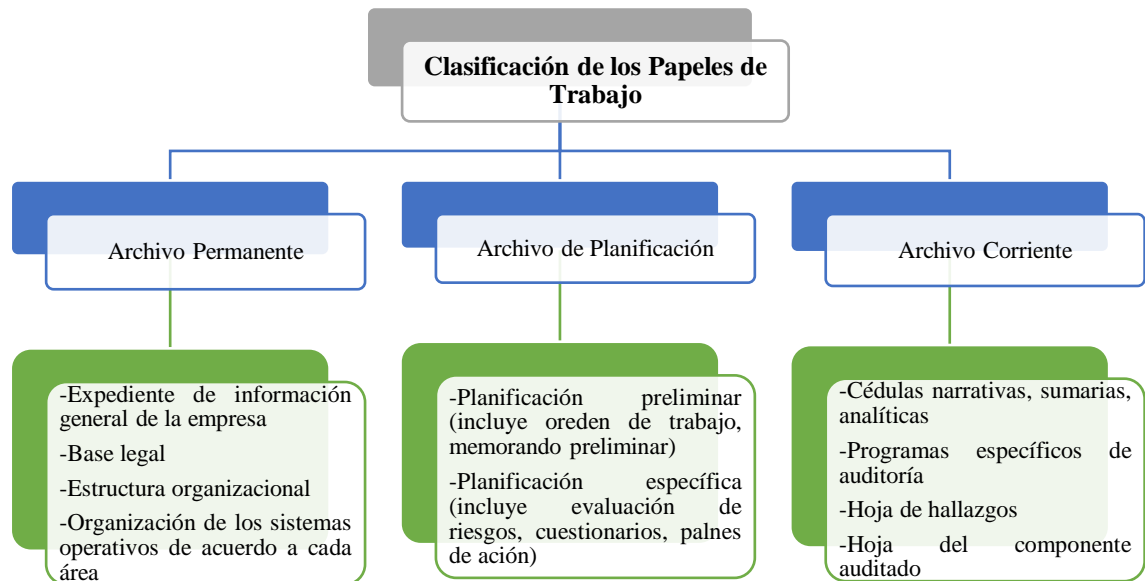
Clasificación de los Papeles de Trabajo

Archivo Permanente

-Expediente de información general de la empresa

-Base legal

-Estructura organizacional

-Organización de los sistemas operativos de acuerdo a cada área

Archivo de Planificación

-Planificación preliminar (incluye oreden de trabajo, memorando preliminar)

-Planificación específica (incluye evaluación de riesgos, cuestionarios, palnes de ación)

Archivo Corriente

-Cédulas narrativas, sumarias, analíticas

-Programas específicos de auditoría

-Hoja de hallazgos

-Hoja del componente auditado